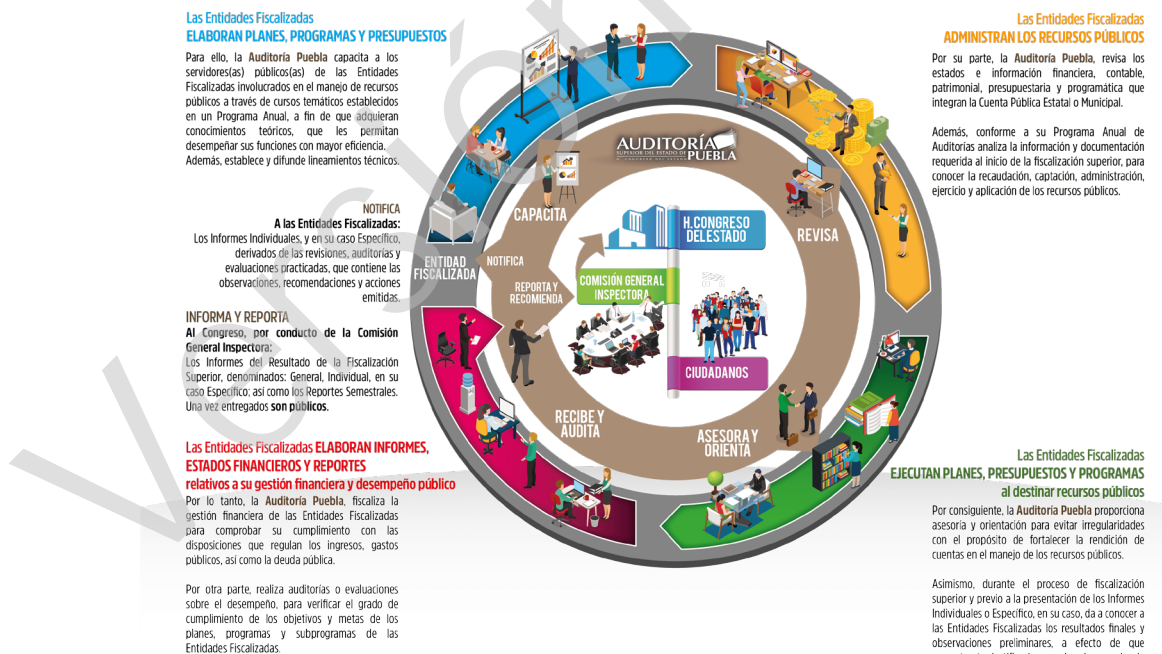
Las Entidades Fiscalizadas
ELABORAN PLANES, PROGRAMAS Y PRESUPUESTOS

Para ello, la Auditoría Puebla capacita a los servidores(as) públicos(as) de las Entidades Fiscalizadas involucrados en el manejo de recursos públicos a través de cursos temáticos establecidos en un Programa Anual, a fin de que adquieran conocimientos teóricos, que les permitan desempeñar sus funciones con mayor eficiencia. Además, establece y difunde lineamientos técnicos.

NOTIFICA
A las Entidades Fiscalizadas:
Los Informes Individuales, y en su caso Específico, derivados de las revisiones, auditorías y evaluaciones practicadas, que contiene las observaciones, recomendaciones y acciones emitidas.

INFORMA Y REPORTA
Al Congreso, por conducto de la Comisión General Inspectora:
Los Informes del Resultado de la Fiscalización Superior, denominados: General, Individual, en su caso Específico; así como los Reportes Semestrales. Una vez entregados son públicos.

Las Entidades Fiscalizadas ELABORAN INFORMES, ESTADOS FINANCIEROS Y REPORTES relativos a su gestión financiera y desempeño público

Por lo tanto, la Auditoría Puebla, fiscaliza la gestión financiera de las Entidades Fiscalizadas para comprobar su cumplimiento con las disposiciones que regulan los ingresos, gastos públicos, así como la deuda pública.

Por otra parte, realiza auditorías o evaluaciones sobre el desempeño, para verificar el grado de cumplimiento de los objetivos y metas de los planes, programas y subprogramas de las Entidades Fiscalizadas.

AUDITORÍA SUPERIOR DEL ESTADO DE PUEBLA
H. CONGRESO DEL ESTADO

CAPACITA
ENTIDAD FISCALIZADA
NOTIFICA
REPORTA Y RECOMIENDA
H. CONGRESO DEL ESTADO
COMISIÓN GENERAL INSPECTORA
CIUDADANOS
REVISA
RECIBE Y AUDITA
ASESORA Y ORIENTA

Las Entidades Fiscalizadas
ADMINISTRAN LOS RECURSOS PÚBLICOS

Por su parte, la Auditoría Puebla, revisa los estados e información financiera, contable, patrimonial, presupuestaria y programática que integran la Cuenta Pública Estatal o Municipal.

Además, conforme a su Programa Anual de Auditorías analiza la información y documentación requerida al inicio de la fiscalización superior, para conocer la recaudación, captación, administración, ejercicio y aplicación de los recursos públicos.

Las Entidades Fiscalizadas
EJECUTAN PLANES, PRESUPUESTOS Y PROGRAMAS al destinar recursos públicos

Por consiguiente, la Auditoría Puebla proporciona asesoría y orientación para evitar irregularidades con el propósito de fortalecer la rendición de cuentas en el manejo de los recursos públicos.

Asimismo, durante el proceso de fiscalización superior y previo a la presentación de los Informes Individuales o Específico, en su caso, da a conocer a las Entidades Fiscalizadas los resultados finales y observaciones preliminares, a efecto de que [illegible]

Versión